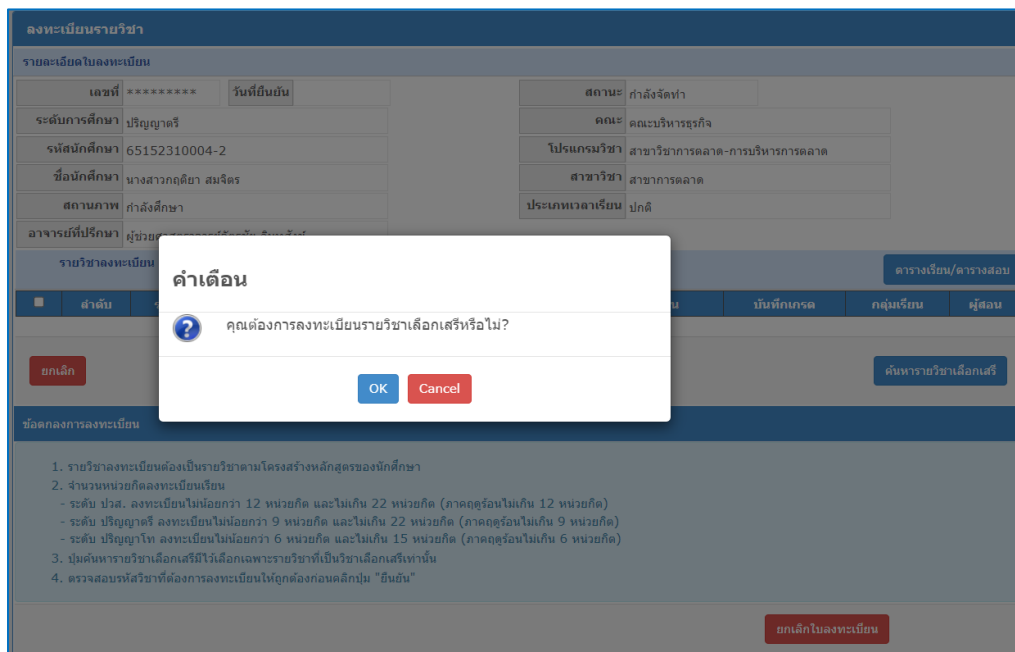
ลงทะเบียนรายวิชา

รายละเอียดใบลงทะเบียน

| เลขที่ | ********* | วันที่ยืนยัน | | สถานะ | กำลังจัดทำ |
|---|---|---|---|---|---|
| ระดับการศึกษา | ปริญญาตรี | | | คณะ | คณะบริหารธุรกิจ |
| รหัสนักศึกษา | 65152310004-2 | | | โปรแกรมวิชา | สาขาวิชาการตลาด-การบริหารการตลาด |
| ชื่อนักศึกษา | นางสาวกฤติยา สมจิตร | | | สาขาวิชา | สาขาการตลาด |
| สถานภาพ | กำลังศึกษา | | | ประเภทเวลาเรียน | ปกติ |
| อาจารย์ที่ปรึกษา | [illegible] | | | | |

รายวิชาลงทะเบียน

ตารางเรียน/ตารางสอบ

| ■ | ลำดับ | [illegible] | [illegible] | บันทึกเกรด | กลุ่มเรียน | ผู้สอน |
|---|---|---|---|---|---|---|

ยกเลิก

ค้นหารายวิชาเลือกเสรี

คำเตือน

คุณต้องการลงทะเบียนรายวิชาเลือกเสรีหรือไม่?

OK Cancel

ข้อตกลงการลงทะเบียน

1. รายวิชาลงทะเบียนต้องเป็นรายวิชาตามโครงสร้างหลักสูตรของนักศึกษา
2. จำนวนหน่วยกิตลงทะเบียนเรียน
- ระดับ ปวส. ลงทะเบียนไม่น้อยกว่า 12 หน่วยกิต และไม่เกิน 22 หน่วยกิต (ภาคฤดูร้อนไม่เกิน 12 หน่วยกิต)
- ระดับ ปริญญาตรี ลงทะเบียนไม่น้อยกว่า 9 หน่วยกิต และไม่เกิน 22 หน่วยกิต (ภาคฤดูร้อนไม่เกิน 9 หน่วยกิต)
- ระดับ ปริญญาโท ลงทะเบียนไม่น้อยกว่า 6 หน่วยกิต และไม่เกิน 15 หน่วยกิต (ภาคฤดูร้อนไม่เกิน 6 หน่วยกิต)
3. ปุ่มค้นหารายวิชาเลือกเสรีมีไว้เลือกเฉพาะรายวิชาที่เป็นวิชาเลือกเสรีเท่านั้น
4. ตรวจสอบรหัสวิชาที่ต้องการลงทะเบียนให้ถูกต้องก่อนคลิกปุ่ม "ยืนยัน"

ยกเลิกใบลงทะเบียน